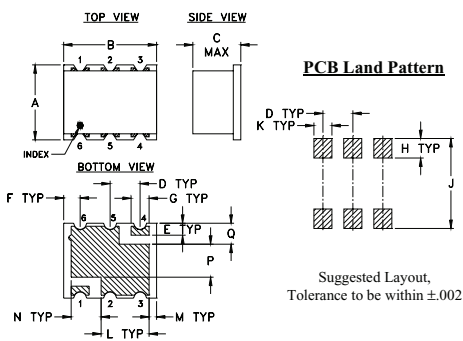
TOP VIEW

SIDE VIEW

B

C MAX

1 2 3

A

6 5 4

INDEX

PCB Land Pattern

D TYP
K TYP

H TYP

J

BOTTOM VIEW

F TYP

D TYP

G TYP

6 5 4

E TYP

Q

P

1 2 3

N TYP

L TYP

M TYP

Suggested Layout,
Tolerance to be within ±.002